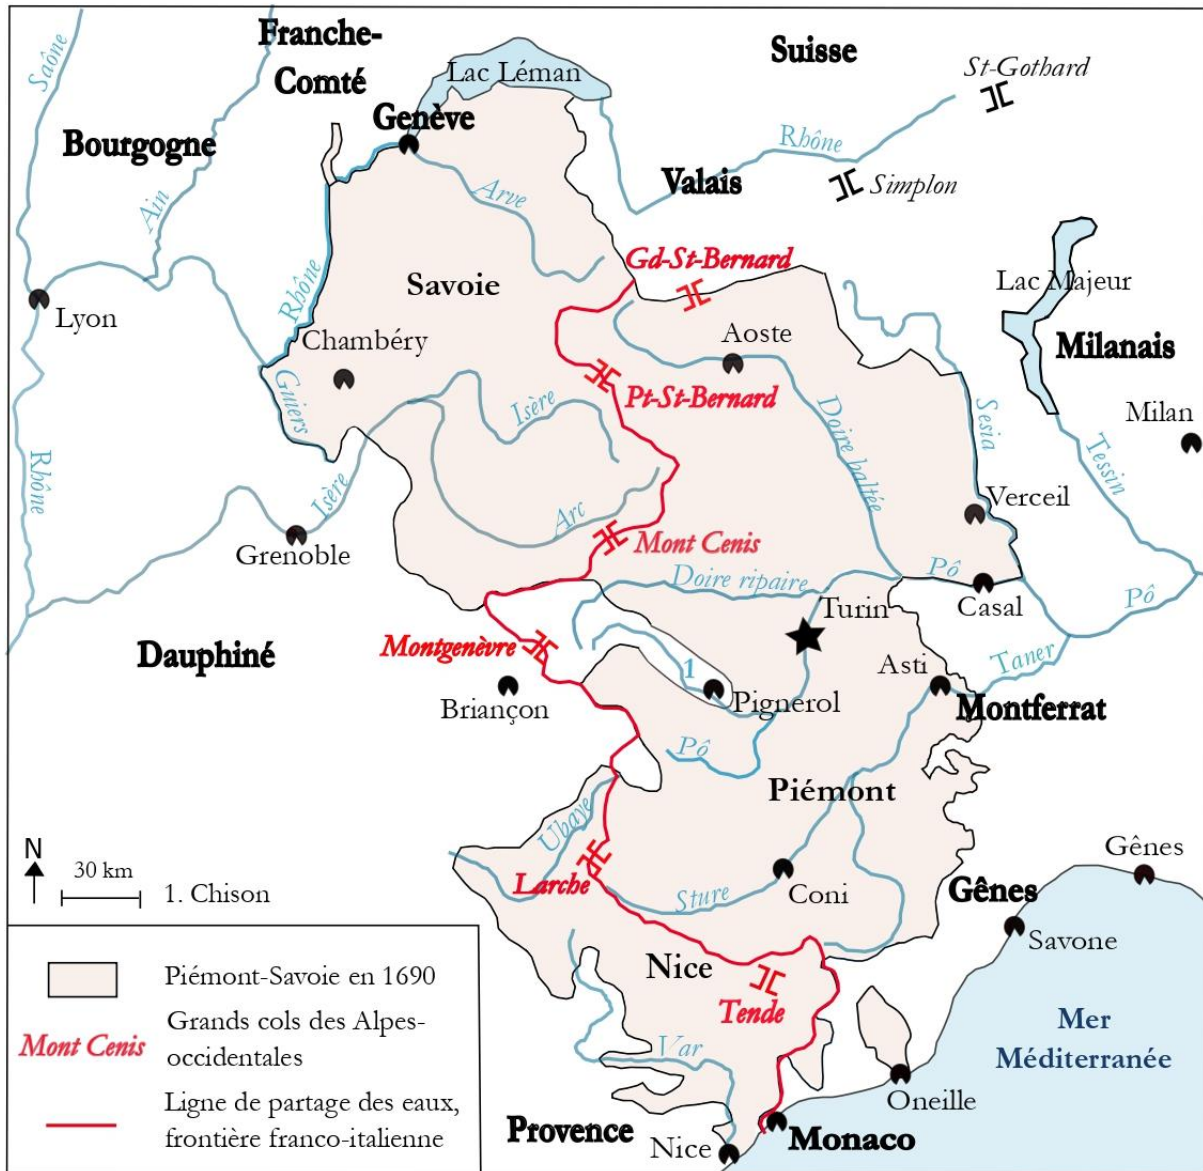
Saône
Franche-Comté
Lac Léman
Suisse
St-Gothard
Genève
Bourgogne
Rhône
Simplon
Valais
Arve
Ain
Gd-St-Bernard
Savoie
Lac Majeur
Lyon
Rhône
Aoste
Chambéry
Milanais
Pt-St-Bernard
Guiers
Isère
Sesia
Milan
Doire baltée
Tessin
Rhône
Isère
Verceil
Arc
Grenoble
Mont Cenis
Doire ripaire
Pô
Casal
Pô
Turin
Dauphiné
Montgenèvre
Taner
Asti
1
Pignerol
Briançon
Montferrat
Pô
Piémont
Ubaye
N
30 km
1. Chison
Larche
Sture
Coni
Gênes
Gênes
Savone
Nice
Tende
Mer Méditerranée
Var
Oneille
Provence
Nice
Monaco

Piémont-Savoie en 1690
Mont Cenis Grands cols des Alpes-occidentales
Ligne de partage des eaux, frontière franco-italienne